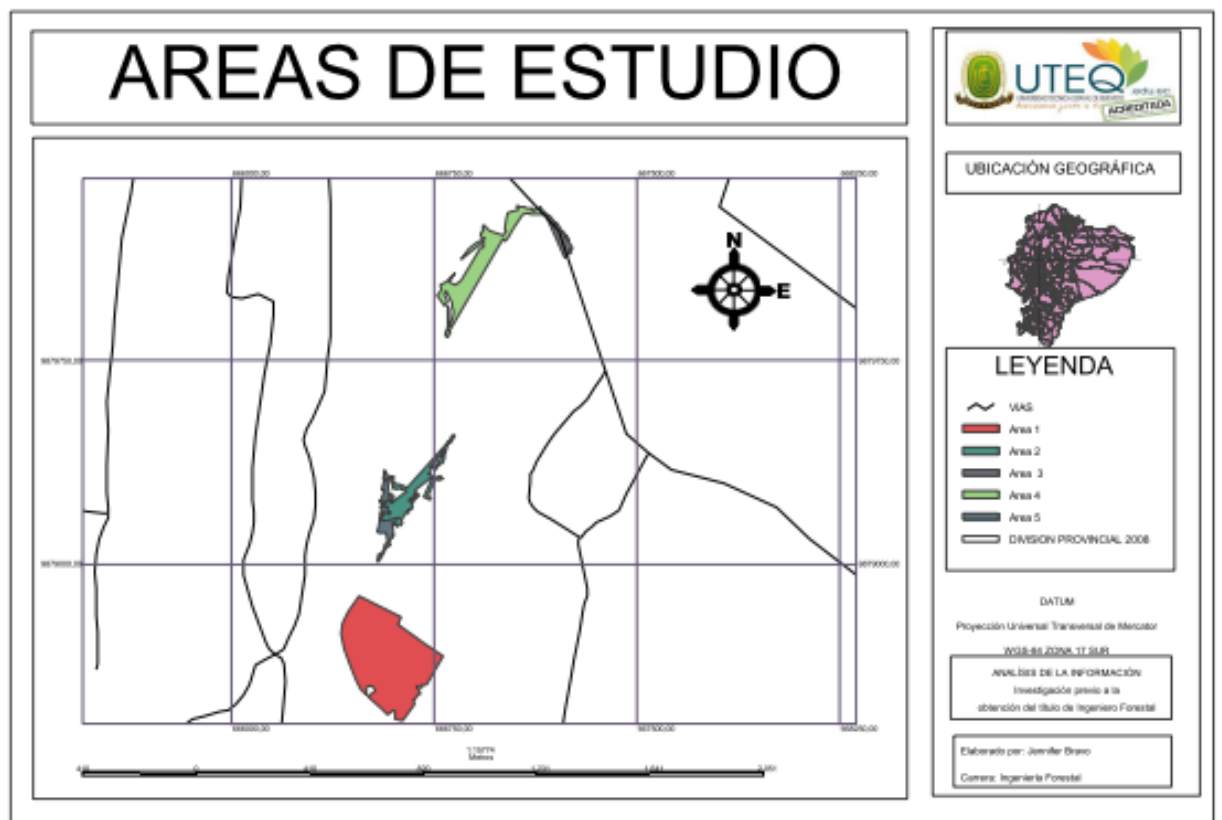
AREAS DE ESTUDIO

UTEQ
edu.ec
ACREDITADA

UBICACIÓN GEOGRÁFICA

N
E

668000.00
668750.00
667500.00
668250.00

9879750.00
9879000.00

LEYENDA
VIAS
Area 1
Area 2
Area 3
Area 4
Area 5
DIVISION PROVINCIAL 2008

DATUM
Proyección Universal Transversal de Mercator
WGS-84 ZONA 17 SUR

ANALISIS DE LA INFORMACIÓN
Investigación previo a la obtención del título de Ingeniero Forestal

Elaborado por: Jennifer Bravo
Carrera: Ingeniería Forestal

1:15774
Metros

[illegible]
0
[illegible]
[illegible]
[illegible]
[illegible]
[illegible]